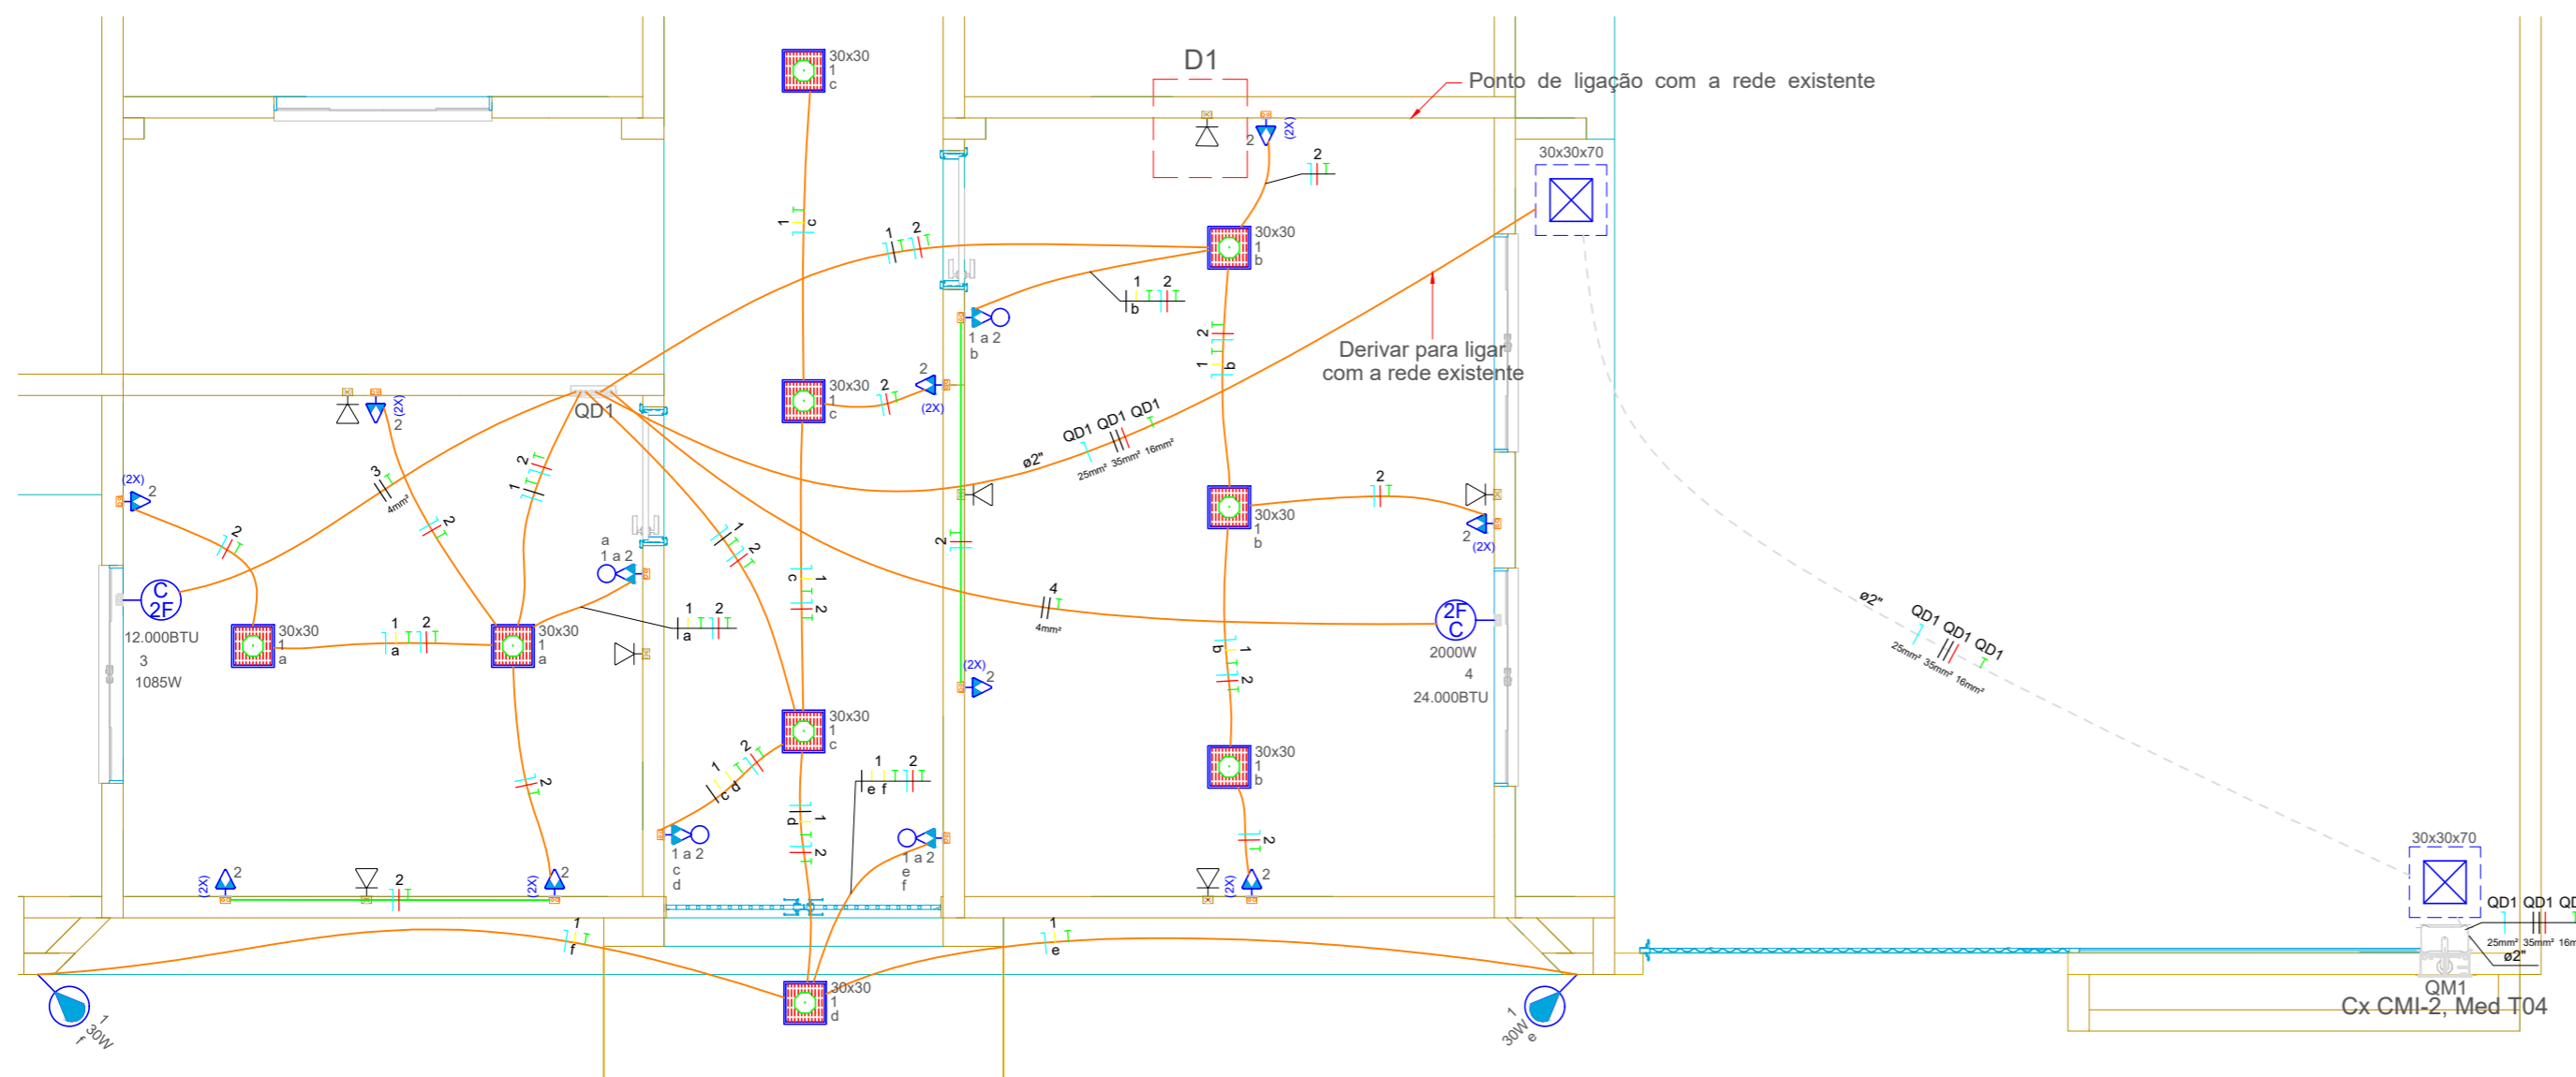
D1

Ponto de ligação com a rede existente

30x30
1
c

30x30x70

2
(2X)

2

30x30
1
b

1 c

1 2

1 2
b

1 a 2
b

2
b
1

Derivar para ligar
com a rede existente

30x30
1
c

2

2
(2X)

(2X)
2

QD1

QD1 QD1 QD1
ø2"
25mm² 35mm² 16mm²

3
4mm²

2

2
1

(2X)
2

2

30x30
1
b

2

2
(2X)

C
2F

12.000BTU
3
1085W

30x30
1
a

1 2
a

30x30
1
a

a
1 a 2

1 2
a

1
2

2

c 1
2

4
4mm²

2F
C

2000W
4
24.000BTU

b 1
2

ø2"
QD1 QD1 QD1
25mm² 35mm² 16mm²

(2X)
2

30x30
1
c

30x30
1
b

1 2
c d

1 2
e f

d 1
2

2

2

1 a 2
c
d

1 a 2
e
f

2

(2X)
2

2

(2X)
2

(2X)
2

30x30x70

QD1 QD1 QD
25mm² 35mm² 16m
ø2"

1
f

1
e

30x30
1
d

1
30W
f

1
30W
e

QM1
Cx CMI-2, Med T04